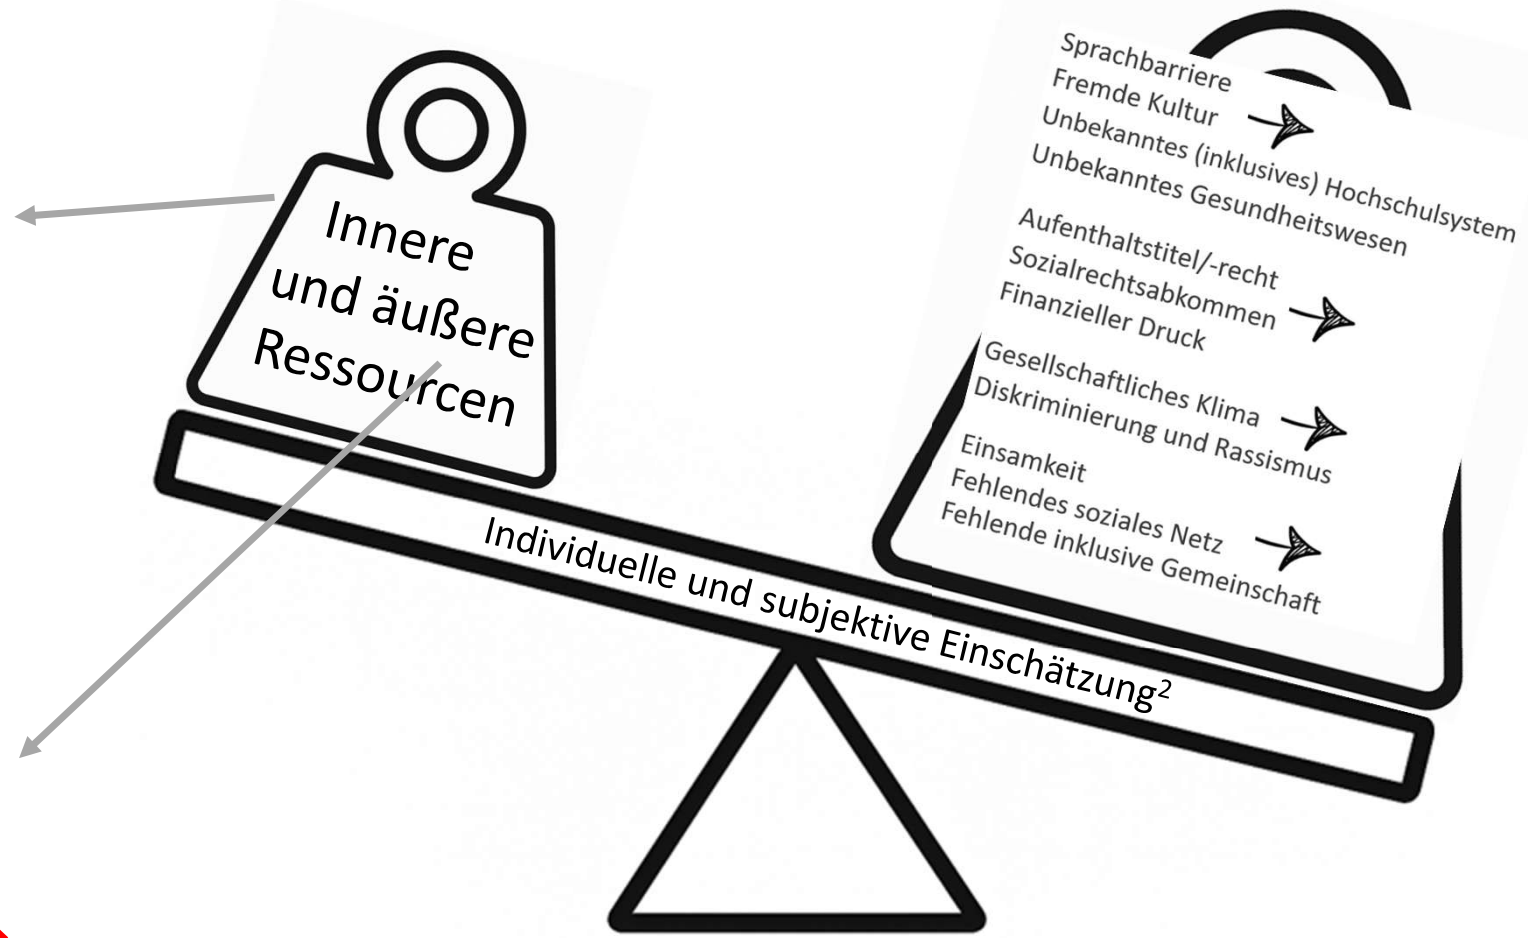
Innere und äußere Ressourcen

Sprachbarriere
Fremde Kultur
Unbekanntes (inklusives) Hochschulsystem
Unbekanntes Gesundheitswesen

Aufenthaltstitel/-recht
Sozialrechtsabkommen
Finanzieller Druck

Gesellschaftliches Klima
Diskriminierung und Rassismus

Einsamkeit
Fehlendes soziales Netz
Fehlende inklusive Gemeinschaft

Individuelle und subjektive Einschätzung$^2$